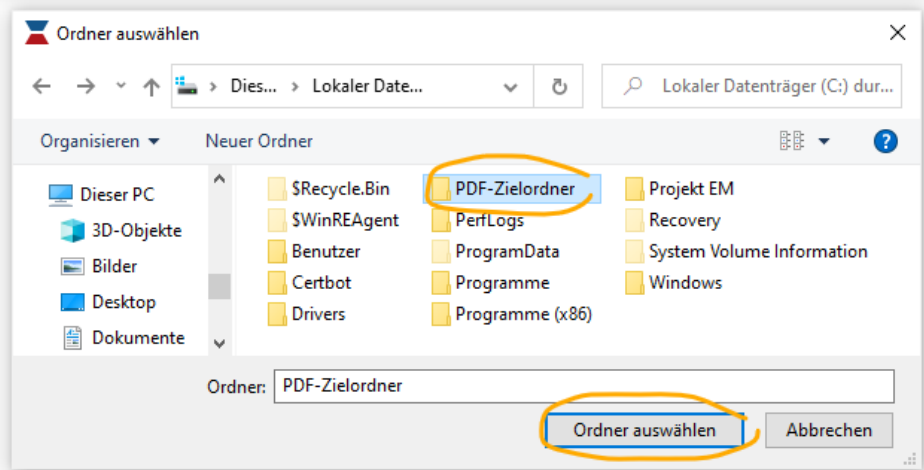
Ordner auswählen

Dies... › Lokaler Date...

Lokaler Datenträger (C:) dur...

Organisieren ▾ Neuer Ordner

Dieser PC
3D-Objekte
Bilder
Desktop
Dokumente

$Recycle.Bin
$WinREAgent
Benutzer
Certbot
Drivers

PDF-Zielordner
PerfLogs
ProgramData
Programme
Programme (x86)

Projekt EM
Recovery
System Volume Information
Windows

Ordner: PDF-Zielordner

Ordner auswählen
Abbrechen